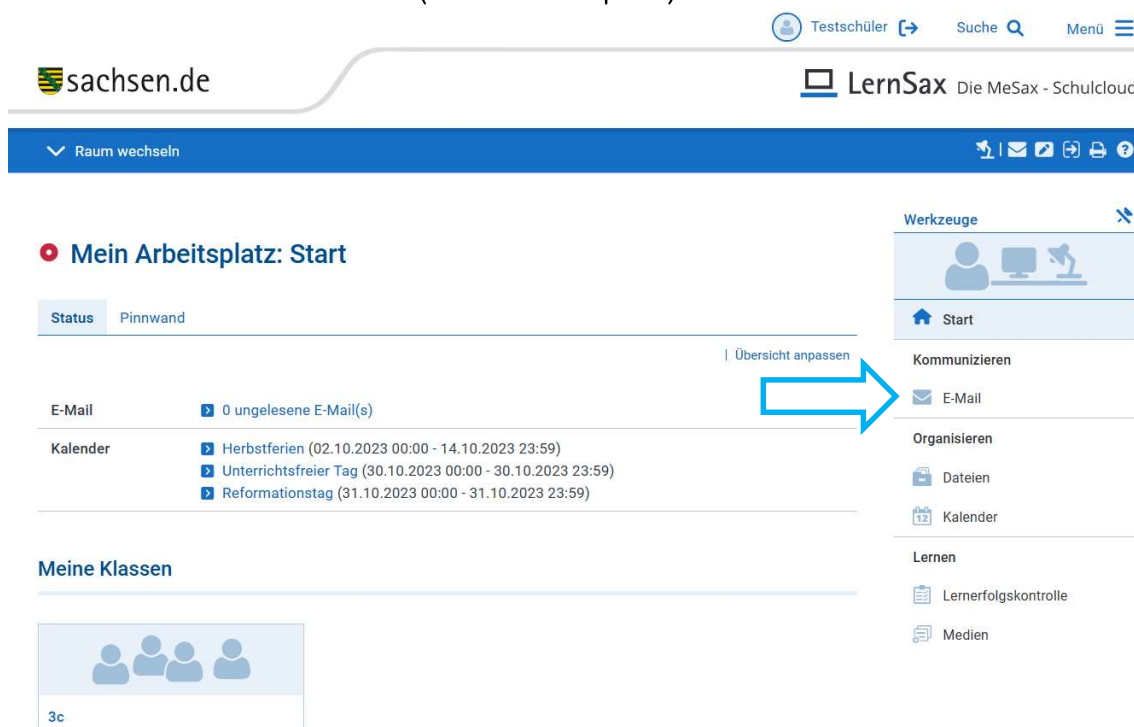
Testschüler Suche Menü

sachsen.de

LernSax Die MeSax - Schulclouc

Raum wechseln

Mein Arbeitsplatz: Start

Status Pinnwand

| Übersicht anpassen

| E-Mail | 0 ungelesene E-Mail(s) |
|---|---|
| Kalender | Herbstferien (02.10.2023 00:00 - 14.10.2023 23:59) Unterrichtsfreier Tag (30.10.2023 00:00 - 30.10.2023 23:59) Reformationstag (31.10.2023 00:00 - 31.10.2023 23:59) |

Meine Klassen

3c

Werkzeuge

Start

Kommunizieren

E-Mail

Organisieren

Dateien

12 Kalender

Lernen

Lernerfolgskontrolle

Medien